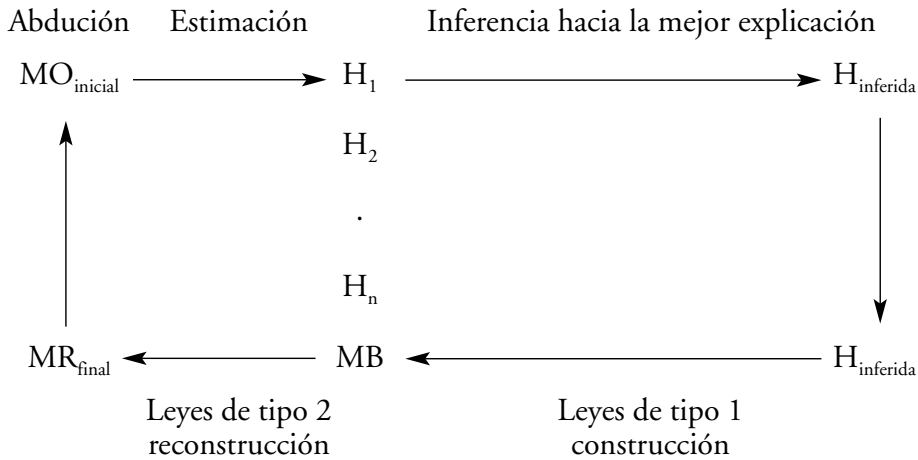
Abdución Estimación Inferencia hacia la mejor explicación

$MO_{inicial}$ $H_1$ $H_{inferida}$

$H_2$

.

$H_n$

$MR_{final}$ MB $H_{inferida}$

Leyes de tipo 2 reconstrucción

Leyes de tipo 1 construcción